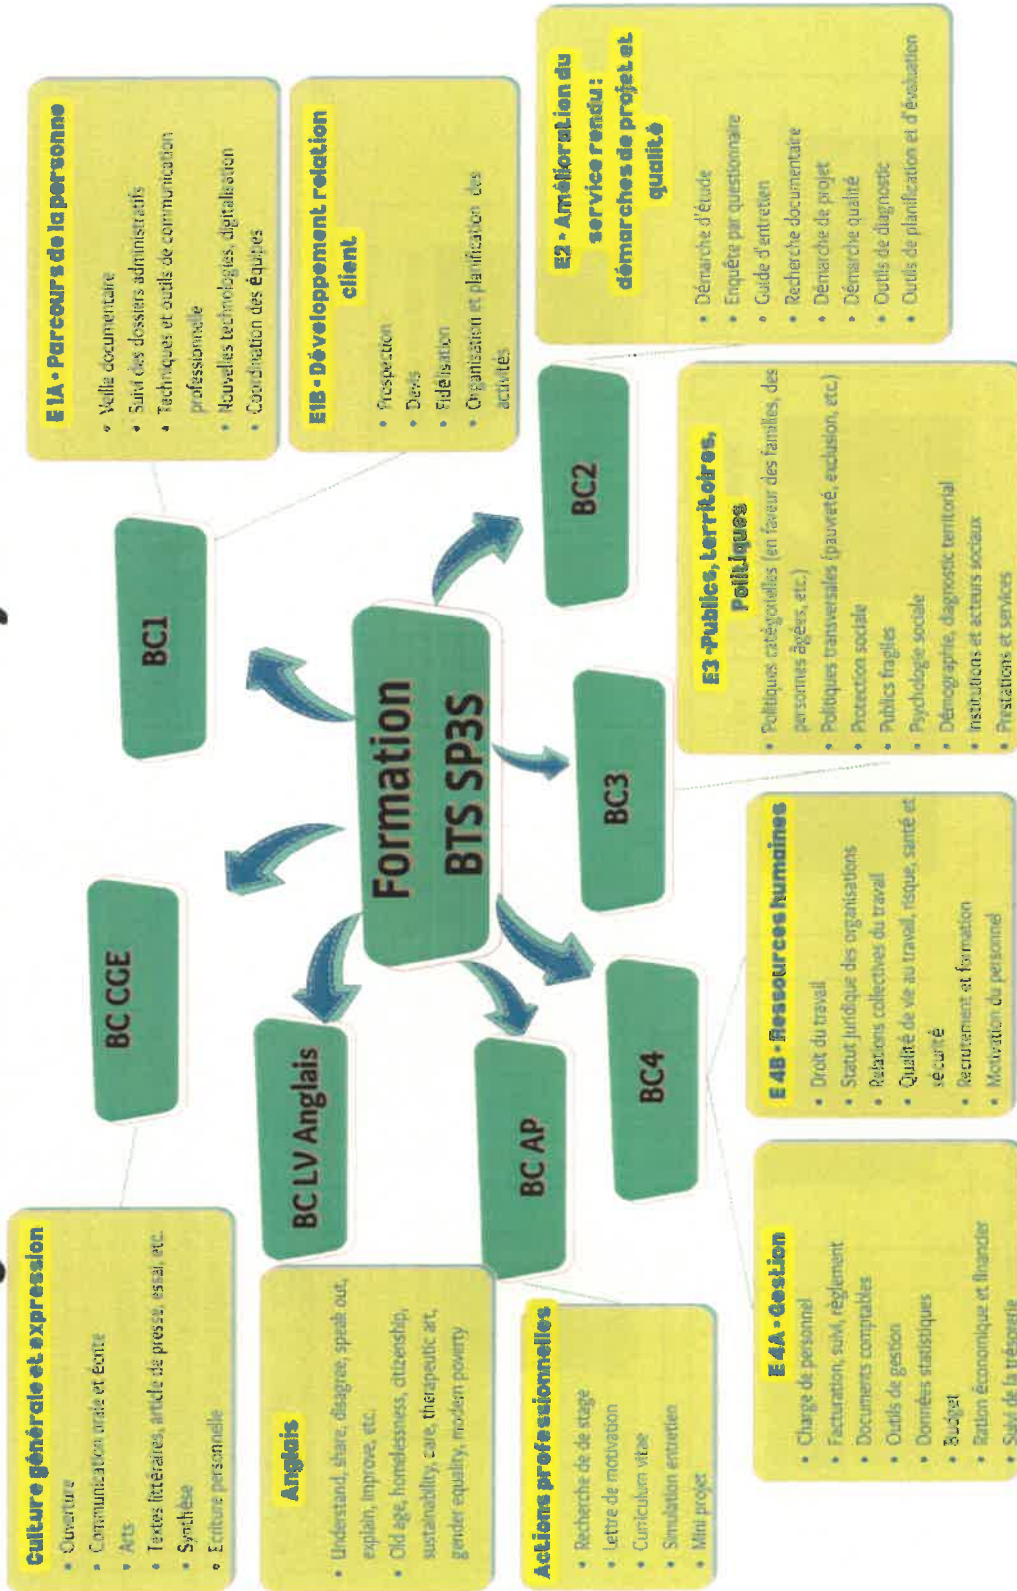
E1A - Parcours de la personne

- Veille documentaire
- Suivi des dossiers administratifs
- Techniques et outils de communication professionnelle
- Nouvelles technologies, digitalisation
- Coordination des équipes

E1B - Développement relation client

- Prospection
- Devis
- Fidélisation
- Organisation et planification des activités

E2 - Amélioration du service rendu : démarches de projet et qualité

- Démarche d'étude
- Enquête par questionnaire
- Guide d'entretien
- Recherche documentaire
- Démarche de projet
- Démarche qualité
- Outils de diagnostic
- Outils de planification et d'évaluation

BC1

BC2

Formation BTS SP3S

BC3

E3 - Publics, territoires, Politiques

- Politiques catégorielles (en faveur des familles, des personnes âgées, etc.)
- Politiques transversales (pauvreté, exclusion, etc.)
- Protection sociale
- Publics fragiles
- Psychologie sociale
- Démographie, diagnostic territorial
- Institutions et acteurs sociaux
- Prestations et services

BC CGE

BC LV Anglais

BC AP

BC4

E 4B - Ressources humaines

- Droit du travail
- Statut juridique des organisations
- Relations collectives du travail
- Qualité de vie au travail, risque, santé et sécurité
- Recrutement et formation
- Motivation du personnel

E 4A - Gestion

- Charge de personnel
- Facturation, suivi, règlement
- Documents comptables
- Outils de gestion
- Données statistiques
- Budget
- Ration économique et financier
- Suivi de la trésorerie

Culture générale et expression

- Ouverture
- Communication orale et écrite
- Arts
- Textes littéraires, article de presse, essai etc.
- Synthèse
- Ecriture personnelle

Anglais

- Understand, share, disagree, speak out, explain, improve, etc.
- Old age, homelessness, citizenship, sustainability, care, therapeutic art, gender equality, modern poverty

Actions professionnelles

- Recherche de de stage
- Lettre de motivation
- Curriculum vitae
- Simulation entretien
- Mini projet